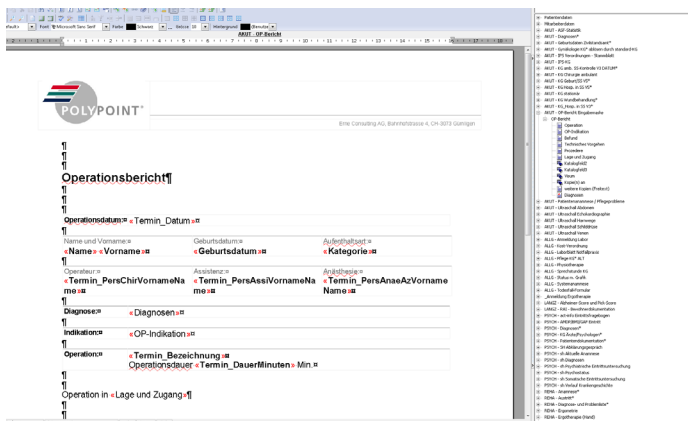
AKUT - OP-Bericht

POLYPOINT

Eme Consulting AG, Bahnhofstrasse 4, CH-3073 Gümligen

¶
¶
¶
Operationsbericht¶
¶
¶
¶
Operationsdatum:¤ «Termin_Datum»¤
¶
Name·und·Vorname:¤ «Name»·«Vorname»¤
Geburtsdatum:¤ «Geburtsdatum»¤
Aufenthaltsart:¤ «Kategorie»¤
¶
Operateur:¤ «Termin_PersChirVornameName»¤
Assistenz:¤ «Termin_PersAssiVornameName»¤
Anästhesie:¤ «Termin_PersAnaeAzVornameName»¤
¶
Diagnose:¤ «Diagnosen»¤
¶
Indikation:¤ «OP-Indikation»¤
¶
Operation:¤ «Termin_Bezeichnung»¤ Operationsdauer·«Termin_DauerMinuten»·Min.¤
¶
¶
Operation·in·«Lage·und·Zugang»¶
¶
¶

Patientendaten
Pflegedaten
AKUT - AGF-Statistik
AKUT - Diagnosen*
AKUT - IPS KG
AKUT - OP-Bericht Eingabemaske
OP-Bericht
Operation
OP-Indikation
Befund
Technisches Vorgehen
Procedere
Lage und Zugang
Katalogfeld2
Katalogfeld3
Neues
Kopie(n) an
Diagnosen
AKUT - Ultraschall Abdomen
AKUT - Ultraschall Herzwege
AKUT - Ultraschall Venen
ALLG - Physiotherapie
ALLG - Systemanamnese
PSYCH - Diagnosen*
PSYCH - Patientendokumentation*
REHA - Anamnese*
REHA - Ergometrie
REHA - Ergotherapie (Hand)